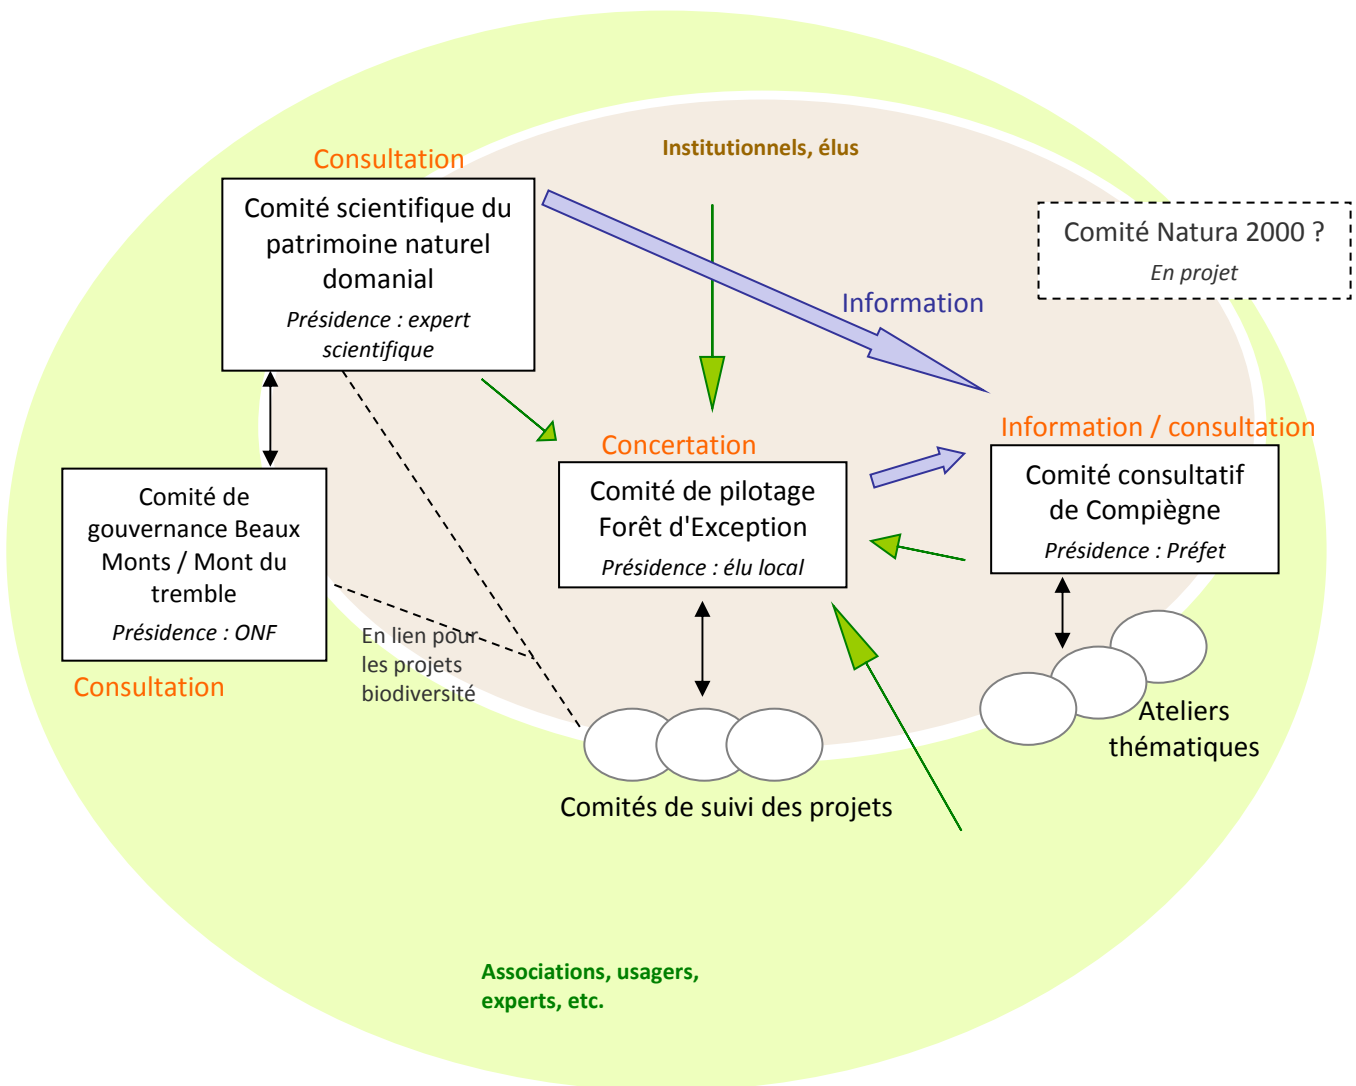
Institutionnels, élus

Consultation

Comité scientifique du patrimoine naturel domanial

*Présidence : expert scientifique*

Comité Natura 2000 ?

*En projet*

Information

Information / consultation

Concertation

Comité de gouvernance Beaux Monts / Mont du tremble

*Présidence : ONF*

Comité de pilotage Forêt d'Exception

*Présidence : élu local*

Comité consultatif de Compiègne

*Présidence : Préfet*

En lien pour les projets biodiversité

Consultation

Ateliers thématiques

Comités de suivi des projets

Associations, usagers, experts, etc.